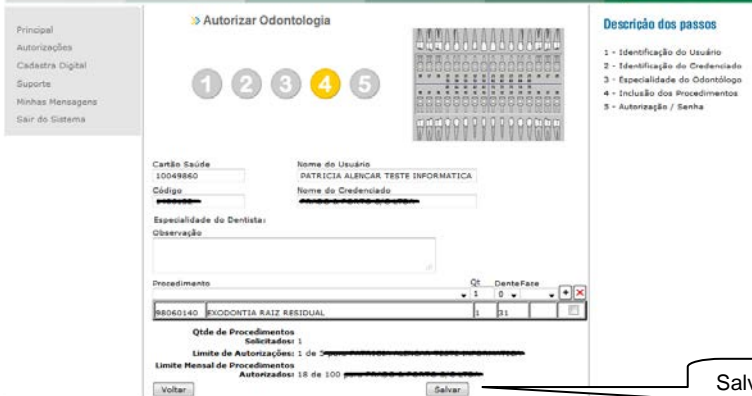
Principal
Autorizações
Cadastra Digital
Suporte
Minhas Mensagens
Sair do Sistema

Autorizar Odontologia

1 2 3 4 5

Descrição dos passos

1 - Identificação do Usuário
2 - Identificação do Credenciado
3 - Especialidade do Odontólogo
4 - Inclusão dos Procedimentos
5 - Autorização / Senha

Cartão Saúde
10049860
Nome do Usuário
PATRICIA ALENCAR TESTE INFORMATICA
Código
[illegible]
Nome do Credenciado
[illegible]

Especialidade do Dentista:
Observação

Procedimento
Qt
Dente
Face
1
0

| 98060140 | EXODONTIA RAIZ RESIDUAL | 1 | 31 | | |

Qtde de Procedimentos
Solicitados: 1
Limite de Autorizações: 1 de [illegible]
Limite Mensal de Procedimentos
Autorizados: 18 de 100 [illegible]

Voltar
Salvar

Salv